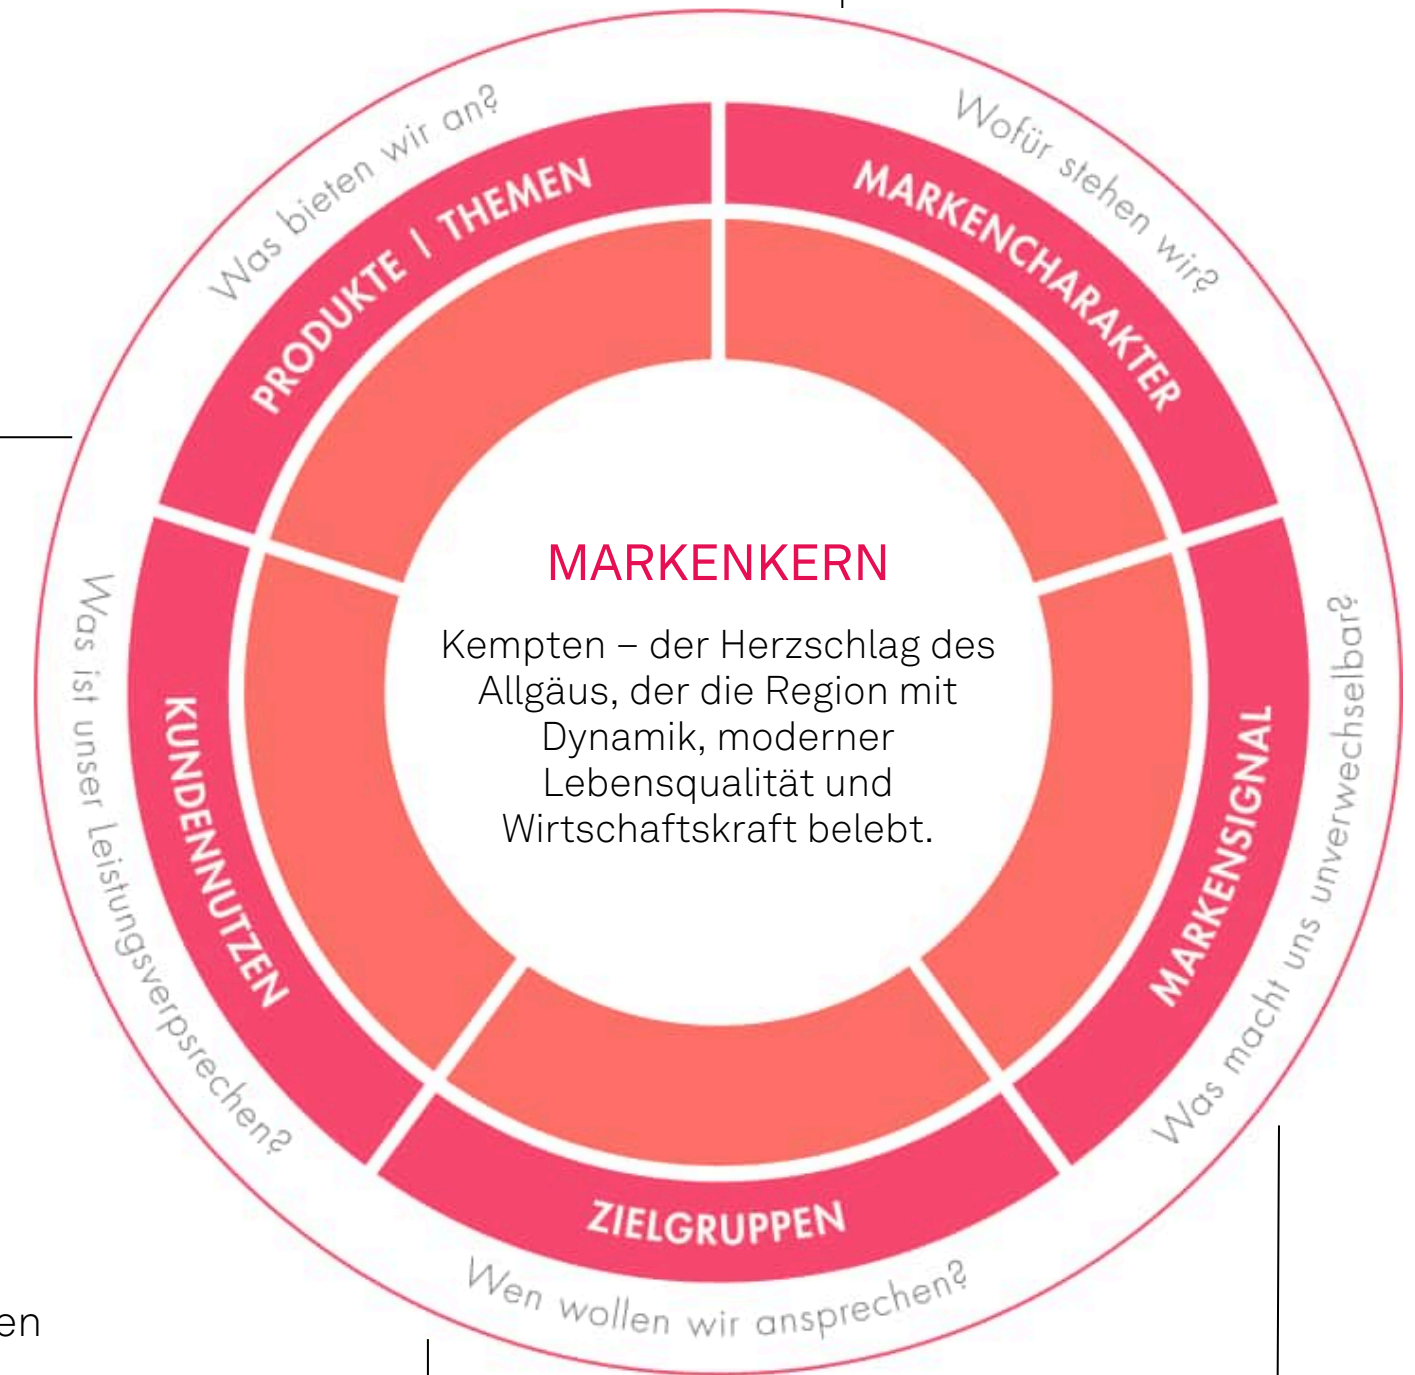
Was bieten wir an?

PRODUKTE / THEMEN

Wofür stehen wir?

MARKENCHARAKTER

MARKENKERN

Kempten – der Herzschlag des Allgäus, der die Region mit Dynamik, moderner Lebensqualität und Wirtschaftskraft belebt.

Was ist unser Leistungsversprechen?

KUNDENNUTZEN

MARKENSIGNAL

Was macht uns unverwechselbar?

ZIELGRUPPEN

Wen wollen wir ansprechen?

en